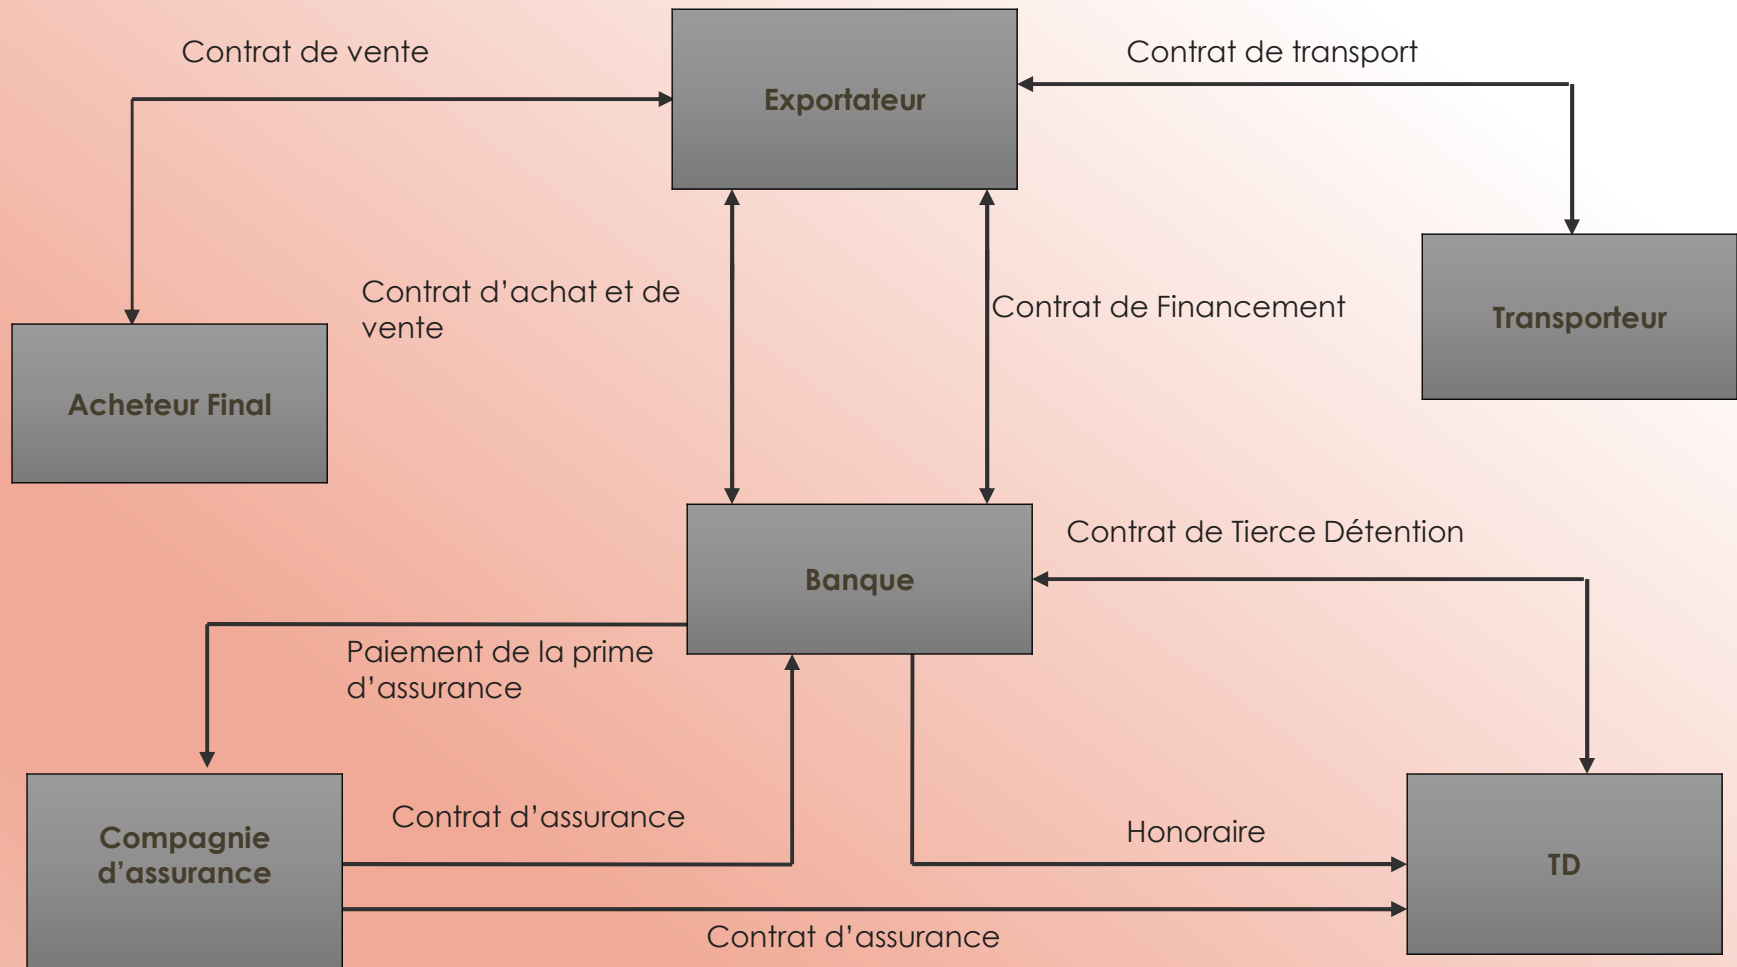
Contrat de vente

Exportateur

Contrat de transport

Transporteur

Contrat d'achat et de vente

Contrat de Financement

Acheteur Final

Banque

Contrat de Tierce Détention

Paiement de la prime d'assurance

Compagnie d'assurance

Contrat d'assurance

Honoraire

TD

Contrat d'assurance